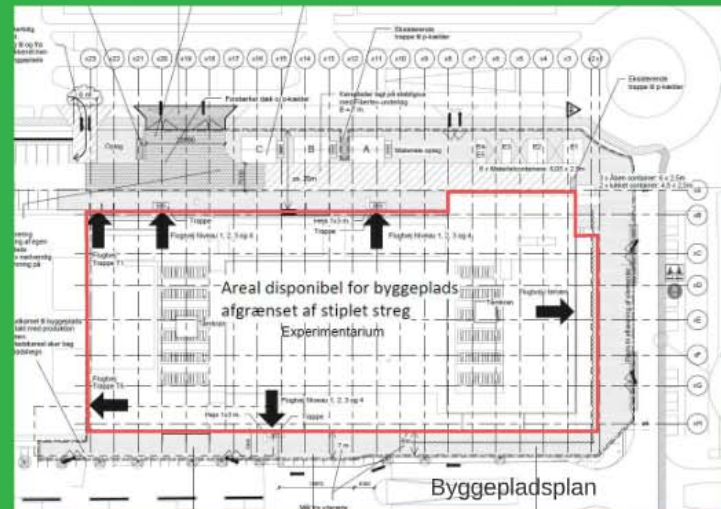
Eksisterende trappe til p-kælder

x23 x22 x21 x20 x19 x18 x17 x16 x15 x14 x13 x12 x11 x10 x9 x8 x7 x6 x5 x4 x3 x2 x1

Eksisterende trappe til p-kælder

Forstærket dæk over p-kælder

Opl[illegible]

C

B

A

Materiale oplag

ca. 20m

Trappe

Hejs 1x3 m Trappe

Flugtvej Niveau 1, 2, 3 og 4

Flugtvej Niveau 1, 2, 3 og 4

Flugtvej Trappe T1

Areal disponibel for byggeplads afgrænset af stiplet streg

Experimentarium

Flugtvej terræn

Flugtvej Trappe T4

Flugtvej Niveau 1, 2, 3 og 4

Hejs 1x3 m Trappe

7 m

Byggepladsplan